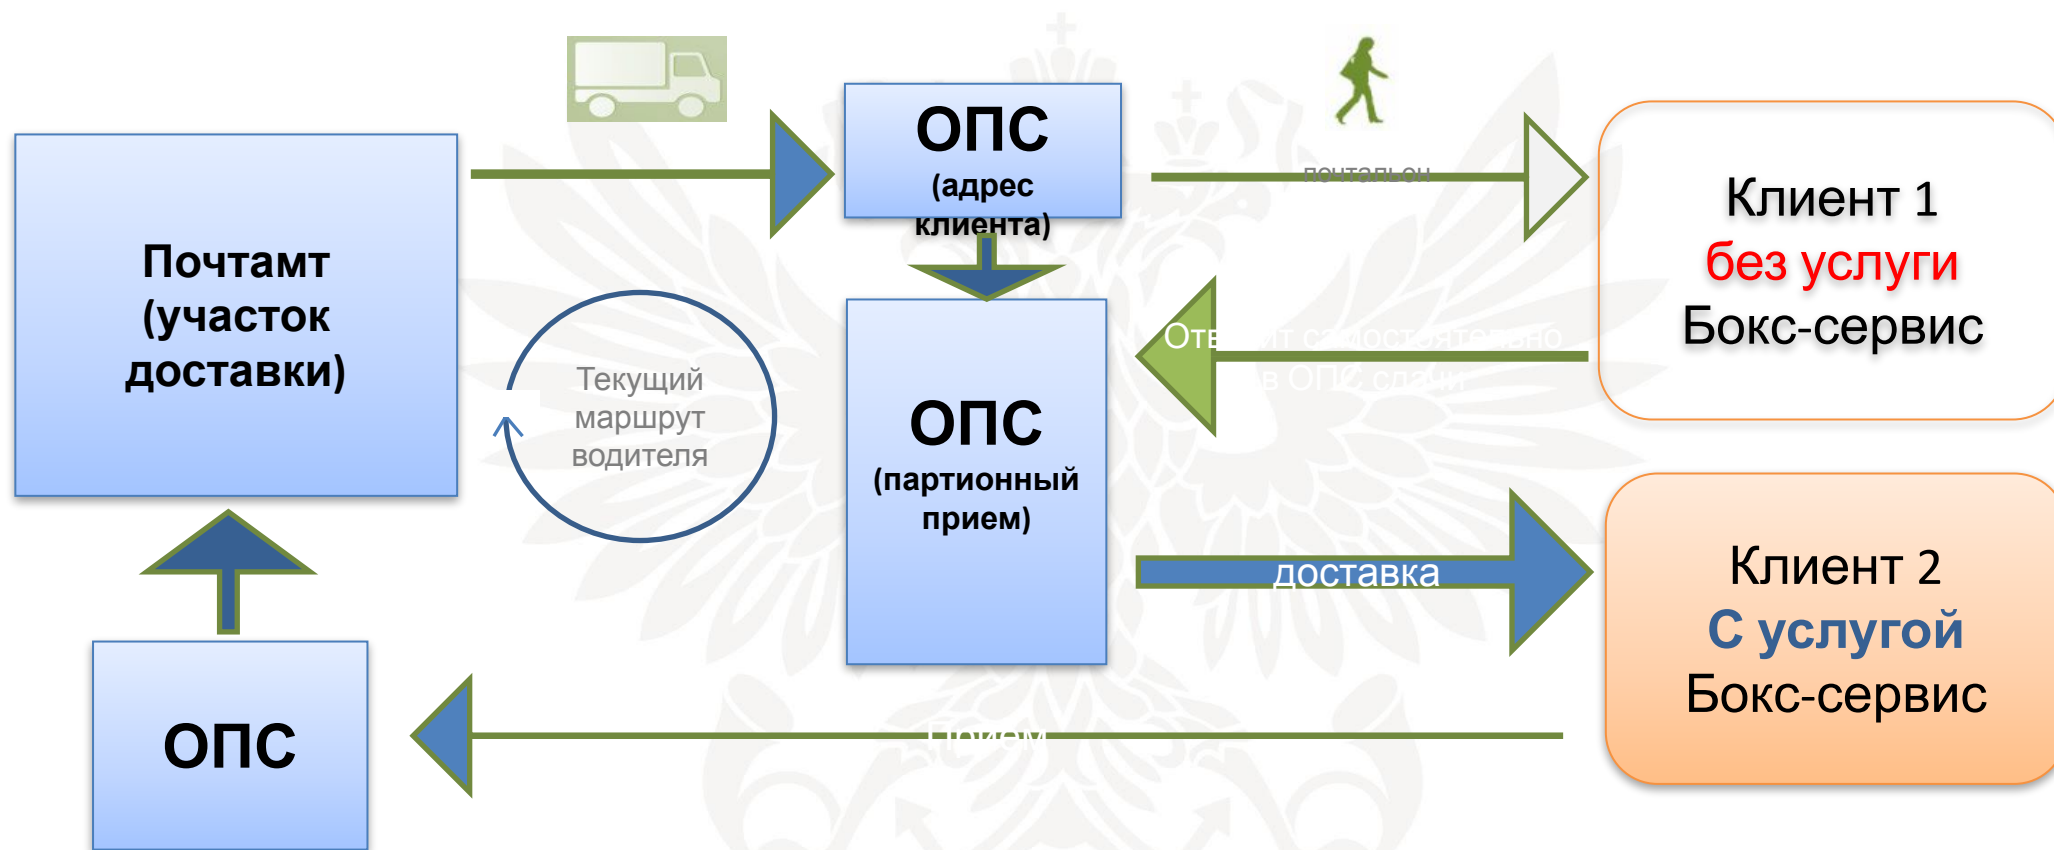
Почтамт (участок доставки)

ОПС (адрес клиента)

почтальон

Клиент 1
без услуги
Бокс-сервис

Текущий маршрут водителя

ОПС (партионный прием)

Отв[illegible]т с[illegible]мосто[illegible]т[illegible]льно в ОП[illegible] сда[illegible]

доставка

Клиент 2
С услугой
Бокс-сервис

ОПС

Прием